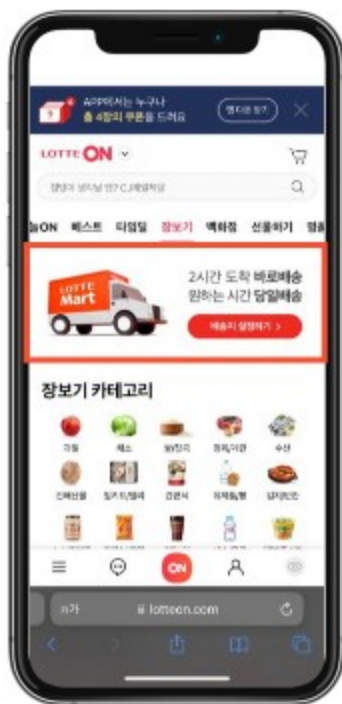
APP에서는 누구나
총 4장의 쿠폰을 드려요
앱다운 받기

LOTTE ON

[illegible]

늘ON 베스트 딜 장보기 백화점 선물하기 명품

LOTTE Mart

2시간 도착 바로배송
원하는 시간 당일배송
배송지 설정하기 >

장보기 카테고리

과일 채소 쌀/잡곡 정육/계란 수산
건해산물 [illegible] 김/반찬 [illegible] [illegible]

ON

가가 lotteon.com